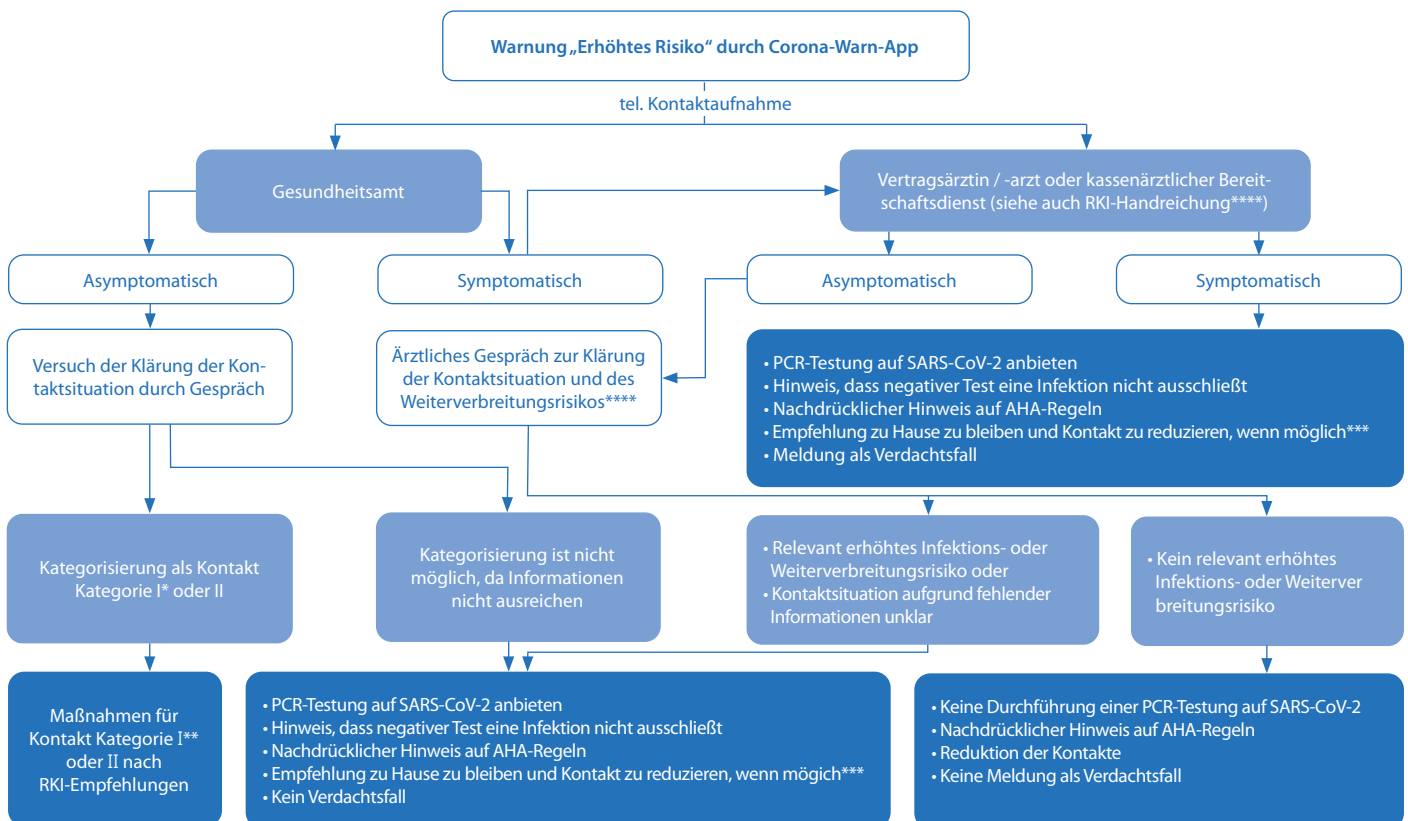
Warnung „Erhöhtes Risiko“ durch Corona-Warn-App

tel. Kontaktaufnahme

Gesundheitsamt

Vertragsärztin / -arzt oder kassenärztlicher Bereitschaftsdienst (siehe auch RKI-Handreichung****)

Asymptomatisch

Symptomatisch

Asymptomatisch

Symptomatisch

Versuch der Klärung der Kontaktsituation durch Gespräch

Ärztliches Gespräch zur Klärung der Kontaktsituation und des Weiterverbreitungsrisikos****

• PCR-Testung auf SARS-CoV-2 anbieten
• Hinweis, dass negativer Test eine Infektion nicht ausschließt
• Nachdrücklicher Hinweis auf AHA-Regeln
• Empfehlung zu Hause zu bleiben und Kontakt zu reduzieren, wenn möglich***
• Meldung als Verdachtsfall

Kategorisierung als Kontakt Kategorie I* oder II

Kategorisierung ist nicht möglich, da Informationen nicht ausreichen

• Relevant erhöhtes Infektions- oder Weiterverbreitungsrisiko oder
• Kontaktsituation aufgrund fehlender Informationen unklar

• Kein relevant erhöhtes Infektions- oder Weiterver breitungsrisiko

Maßnahmen für Kontakt Kategorie I** oder II nach RKI-Empfehlungen

• PCR-Testung auf SARS-CoV-2 anbieten
• Hinweis, dass negativer Test eine Infektion nicht ausschließt
• Nachdrücklicher Hinweis auf AHA-Regeln
• Empfehlung zu Hause zu bleiben und Kontakt zu reduzieren, wenn mögich***
• Kein Verdachtsfall

• Keine Durchführung einer PCR-Testung auf SARS-CoV-2
• Nachdrücklicher Hinweis auf AHA-Regeln
• Reduktion der Kontakte
• Keine Meldung als Verdachtsfall